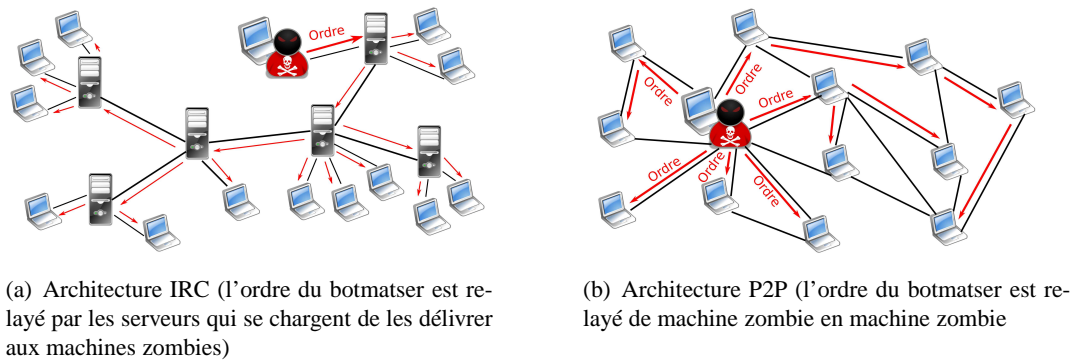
Ordre

(a) Architecture IRC (l'ordre du botmatser est relayé par les serveurs qui se chargent de les délivrer aux machines zombies)

Ordre

Ordre

Ordre

Ordre

Ordre

Ordre

(b) Architecture P2P (l'ordre du botmatser est relayé de machine zombie en machine zombie